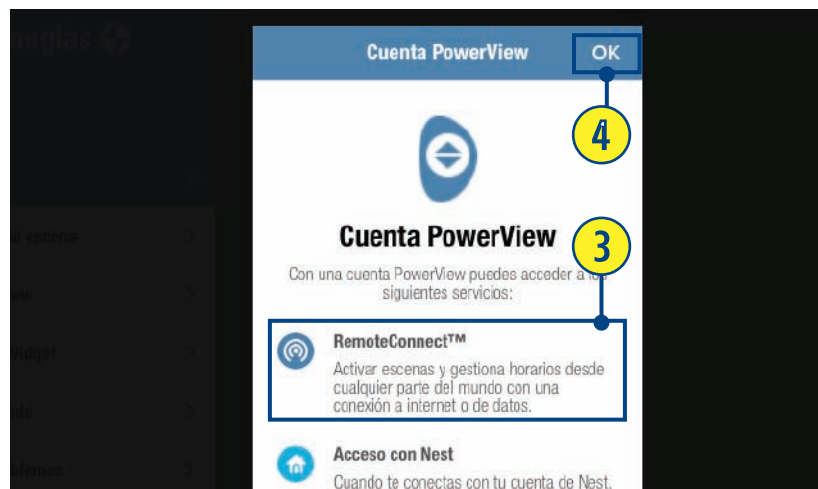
Cuenta PowerView

OK

4

Cuenta PowerView

3

Con una cuenta PowerView puedes acceder a los siguientes servicios:

RemoteConnect™
Activar escenas y gestiona horarios desde cualquier parte del mundo con una conexión a internet o de datos.

Acceso con Nest
Cuando te conectas con tu cuenta de Nest.